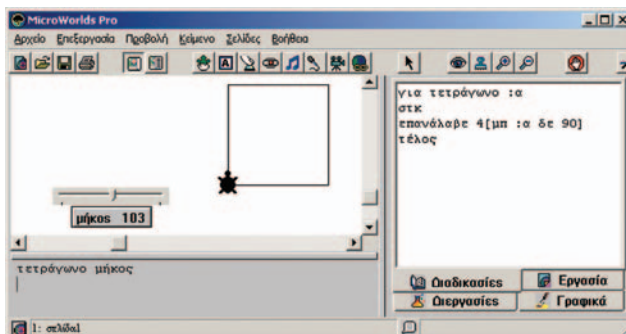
MicroWorlds Pro

Αρχείο Επεξεργασία Προβολή Κείμενο Σελίδες Βοήθεια

μήκος 103

για τετράγωνο :α
στκ
επανάλαβε 4[μπ :α δε 90]
τέλος

τετράγωνο μήκος

Διαδικασίες
Εργασία
Διεργασίες
Γραφικά

1: σελίδα1